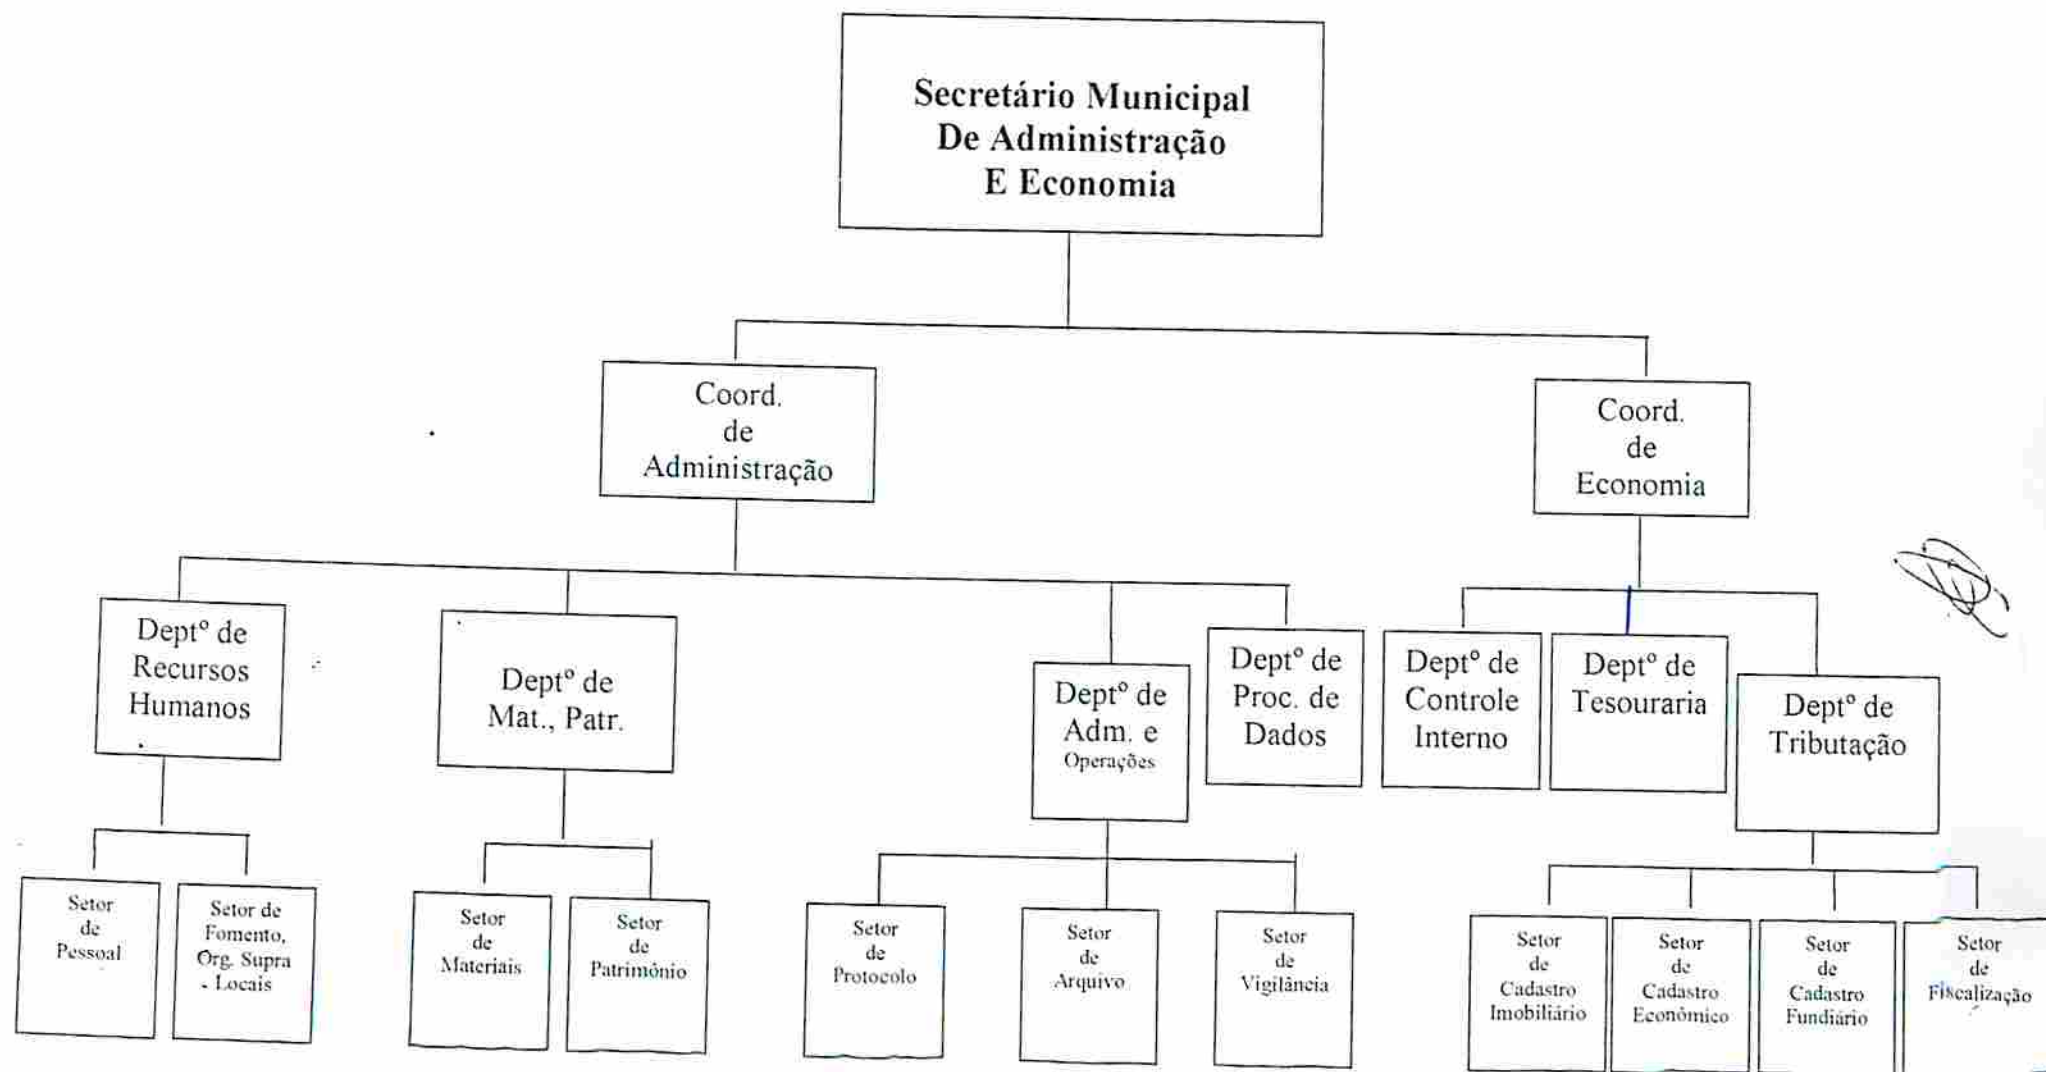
Secretário Municipal De Administração E Economia

Coord. de Administração

Coord. de Economia

Deptº de Recursos Humanos

Deptº de Mat., Patr.

Deptº de Adm. e Operações

Deptº de Proc. de Dados

Deptº de Controle Interno

Deptº de Tesouraria

Deptº de Tributação

Setor de Pessoal

Setor de Fomento, Org. Supra - Locais

Setor de Materiais

Setor de Patrimônio

Setor de Protocolo

Setor de Arquivo

Setor de Vigilância

Setor de Cadastro Imobiliário

Setor de Cadastro Econômico

Setor de Cadastro Fundiário

Setor de Fiscalização